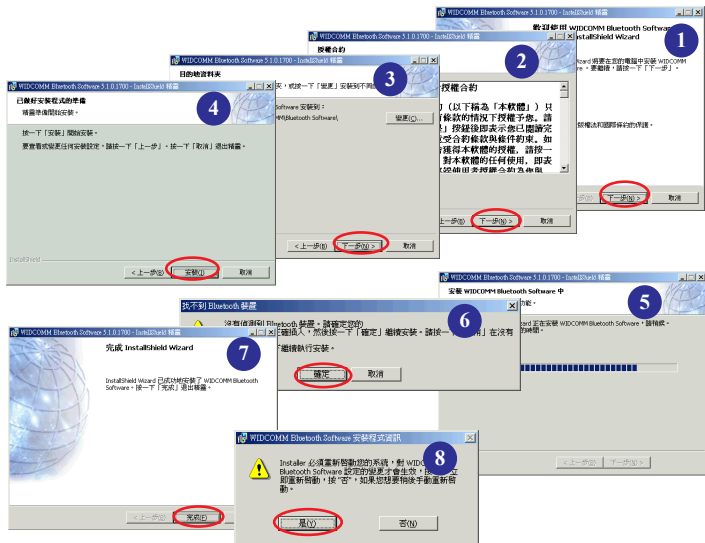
WIDCOMM Bluetooth Software 5.1.0.1700 - InstallShield 精靈

歡迎使用 WIDCOMM Bluetooth Software InstallShield Wizard

zard 將要在您的電腦中安裝 WIDCOMM e。要繼續，請按一下「下一步」。

權法和國際條約的保護。

< 上一步(B)　下一步(N) >　取消

1

WIDCOMM Bluetooth Software 5.1.0.1700 - InstallShield 精靈

授權合約

授權合約

(以下稱為「本軟體」) 只 條款的情況下授權予您。請 」按鈕後即表示您已閱讀完 受合約條款與條件約束。如 獲得本軟體的授權，請按一 對本軟體的任何使用，即表

< 上一步(B)　下一步(N) >　取消

2

WIDCOMM Bluetooth Software 5.1.0.1700 - InstallShield 精靈

目的地資料夾

夾，或按一下「變更」安裝到不同的

Software 安裝到：

\Bluetooth Software\

變更(C)...

< 上一步(B)　下一步(N) >　取消

3

WIDCOMM Bluetooth Software 5.1.0.1700 - InstallShield 精靈

已做好安裝程式的準備

精靈準備開始安裝。

按一下「安裝」開始安裝。

要查看或變更任何安裝設定，請按一下「上一步」。按一下「取消」退出精靈。

InstallShield

< 上一步(B)　安裝(I)　取消

4

WIDCOMM Bluetooth Software 5.1.0.1700 - InstallShield 精靈

安裝 WIDCOMM Bluetooth Software 中

功能。

zard 正在安裝 WIDCOMM Bluetooth Software，請稍候。 的時間。

< 上一步(B)　下一步(N) >

5

找不到 Bluetooth 裝置

沒有偵測到 Bluetooth 裝置，請確定您的 置插入，然後按一下「確定」繼續安裝。請按一下「取消」在沒有 「繼續執行安裝。

確定　取消

6

WIDCOMM Bluetooth Software 5.1.0.1700 - InstallShield 精靈

完成 InstallShield Wizard

InstallShield Wizard 已成功地安裝了 WIDCOMM Bluetooth Software。按一下「完成」退出精靈。

< 上一步(B)　完成(F)　取消

7

WIDCOMM Bluetooth Software 安裝程式資訊

Installer 必須重新啟動您的系統，對 WIDCOMM Bluetooth Software 設定的變更才會生效。按"是"立即重新啟動，按"否"，如果您想要稍後手動重新啟動。

是(Y)　否(N)

8